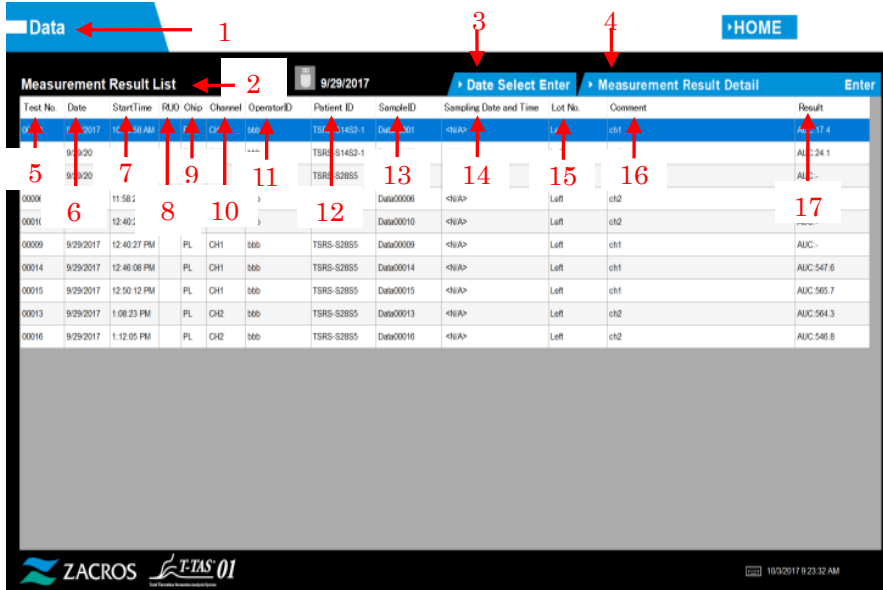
Data 1

HOME

3 4

Measurement Result List 2 9/29/2017 Date Select Enter Measurement Result Detail Enter

| Test No. | Date | StartTime | RUO | Chip | Channel | OperatorID | Patient ID | SampleID | Sampling Date and Time | Lot No. | Comment | Result |
|---|---|---|---|---|---|---|---|---|---|---|---|---|
| 0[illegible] | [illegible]2017 | 1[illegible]58 AM | | | CH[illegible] | bbb | TSR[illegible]S14S2-1 | Data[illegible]001 | <N/A> | Le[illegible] | ch1 | AUC:17.4 |
| | 9/29/20 | | | | | | TSRS-S14S2-1 | | | | | AUC:24.1 |
| | 9/29/20 | | | | | | TSRS-S28S5 | | | | | AUC:- |
| 0000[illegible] | | 11:58:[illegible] | | | | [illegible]b | | Data00006 | <N/A> | Left | ch2 | AUC:- |
| 0001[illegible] | | 12:40:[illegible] | | | | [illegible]b | | Data00010 | <N/A> | Left | ch2 | AUC:- |
| 00009 | 9/29/2017 | 12:40:27 PM | | PL | CH1 | bbb | TSRS-S28S5 | Data00009 | <N/A> | Left | ch1 | AUC:- |
| 00014 | 9/29/2017 | 12:46:08 PM | | PL | CH1 | bbb | TSRS-S28S5 | Data00014 | <N/A> | Left | ch1 | AUC:547.6 |
| 00015 | 9/29/2017 | 12:50:12 PM | | PL | CH1 | bbb | TSRS-S28S5 | Data00015 | <N/A> | Left | ch1 | AUC:565.7 |
| 00013 | 9/29/2017 | 1:08:23 PM | | PL | CH2 | bbb | TSRS-S28S5 | Data00013 | <N/A> | Left | ch2 | AUC:564.3 |
| 00016 | 9/29/2017 | 1:12:05 PM | | PL | CH2 | bbb | TSRS-S28S5 | Data00016 | <N/A> | Left | ch2 | AUC:546.8 |

5 6 7 8 9 10 11 12 13 14 15 16 17

ZACROS T-TAS 01

10/3/2017 9:23:32 AM